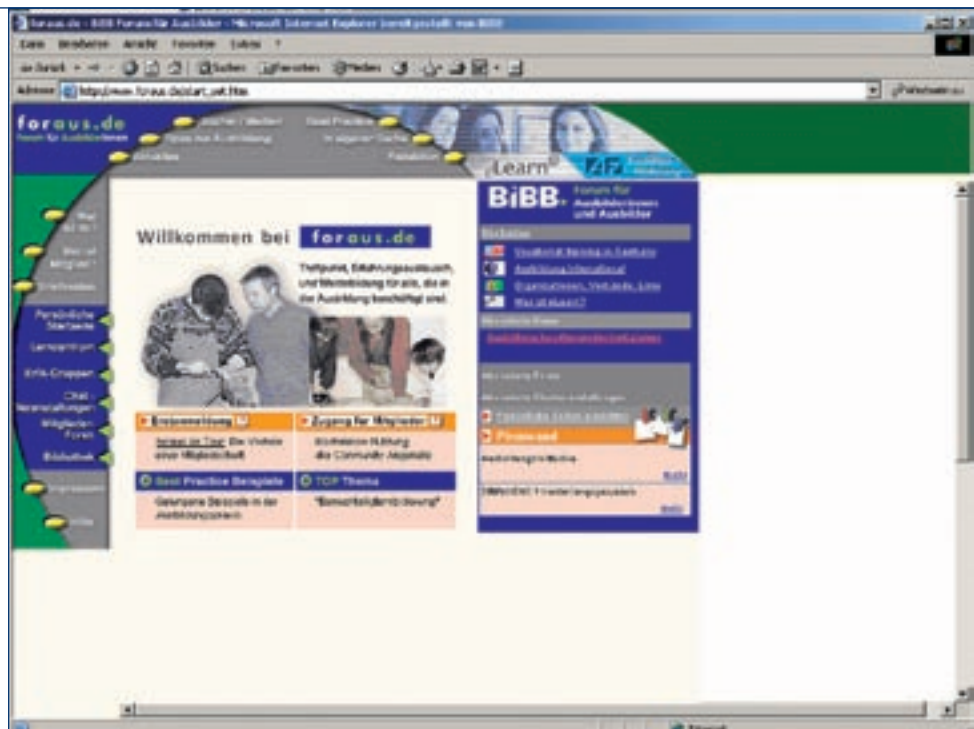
foraus.de - BIBB Forum für Ausbilder - Microsoft Internet Explorer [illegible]

Datei Bearbeiten Ansicht Favoriten Extras ?

Zurück Suchen Favoriten Medien

Adresse http://www.foraus.de/start_set.htm

foraus.de

Forum für AusbilderInnen

Learn

BIBB. Forum für Ausbilderinnen und Ausbilder

Willkommen bei foraus.de

Treffpunkt, Erfahrungsaustausch und Weiterbildung für alle, die in der Ausbildung beschäftigt sind.

Erstanmeldung

Zugang für Mitglieder

Best Practice Beispiele

TOP Thema

Persönliche Startseite

Lernzentrum

Chat-Veranstaltungen

Mitglieder-Foren

Bibliothek

Impressum

Hilfe

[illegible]